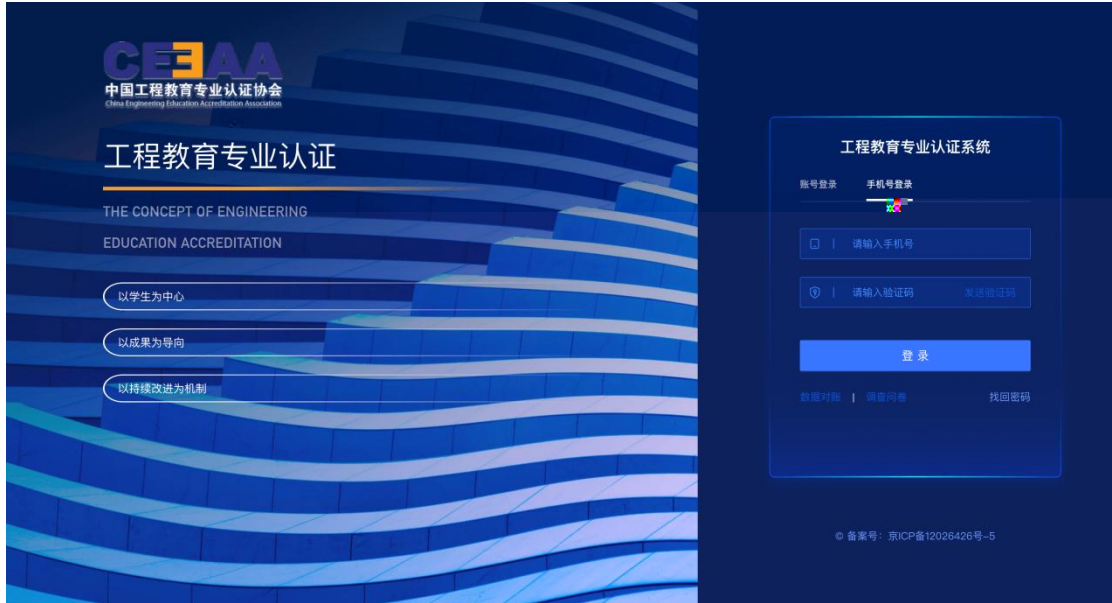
CEEAA
中国工程教育专业认证协会
China Engineering Education Accreditation Association

工程教育专业认证

THE CONCEPT OF ENGINEERING EDUCATION ACCREDITATION

以学生为中心

以成果为导向

以持续改进为机制

工程教育专业认证系统

账号登录 手机号登录

请输入手机号

请输入验证码 发送验证码

登 录

数据对接 | 调查问卷 找回密码

© 备案号：京ICP备12026426号-5